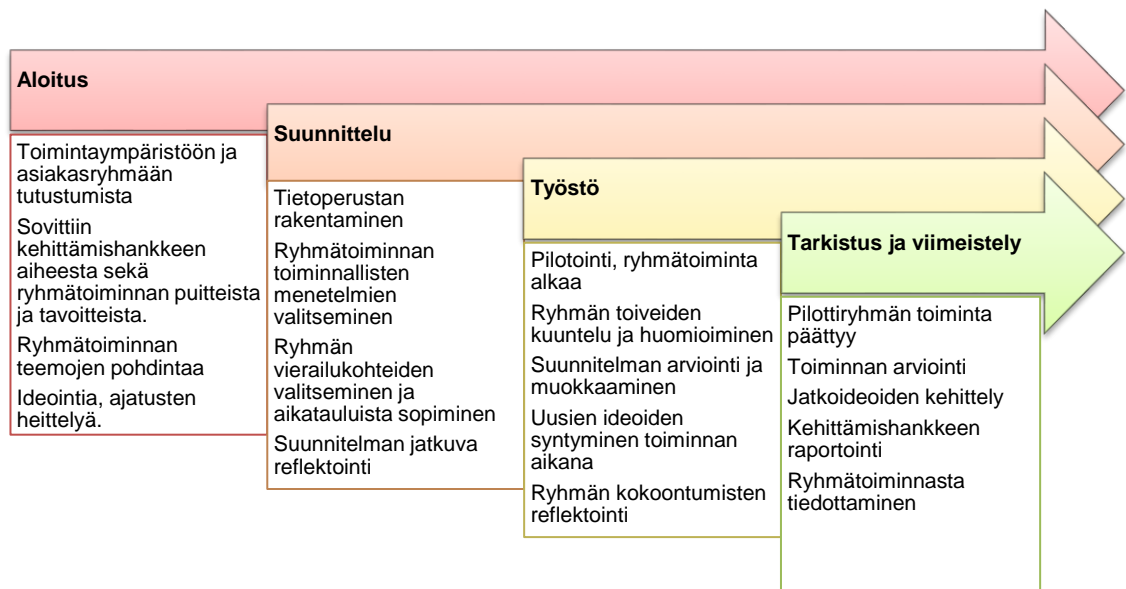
Aloitus

Toimintaympäristöön ja asiakasryhmään tutustumista

Sovittiin kehittämishankkeen aiheesta sekä ryhmätoiminnan puitteista ja tavoitteista.

Ryhmätoiminnan teemojen pohdintaa

Ideointia, ajatusten heittelyä.

Suunnittelu

Tietoperustan rakentaminen

Ryhmätoiminnan toiminnallisten menetelmien valitseminen

Ryhmän vierailukohteiden valitseminen ja aikatauluista sopiminen

Suunnitelman jatkuva reflektointi

Työstö

Pilotointi, ryhmätoiminta alkaa

Ryhmän toiveiden kuuntelu ja huomioiminen

Suunnitelman arviointi ja muokkaaminen

Uusien ideoiden syntyminen toiminnan aikana

Ryhmän kokoontumisten reflektointi

Tarkistus ja viimeistely

Pilottiryhmän toiminta päättyy

Toiminnan arviointi

Jatkoideoiden kehittely

Kehittämishankkeen raportointi

Ryhmätoiminnasta tiedottaminen